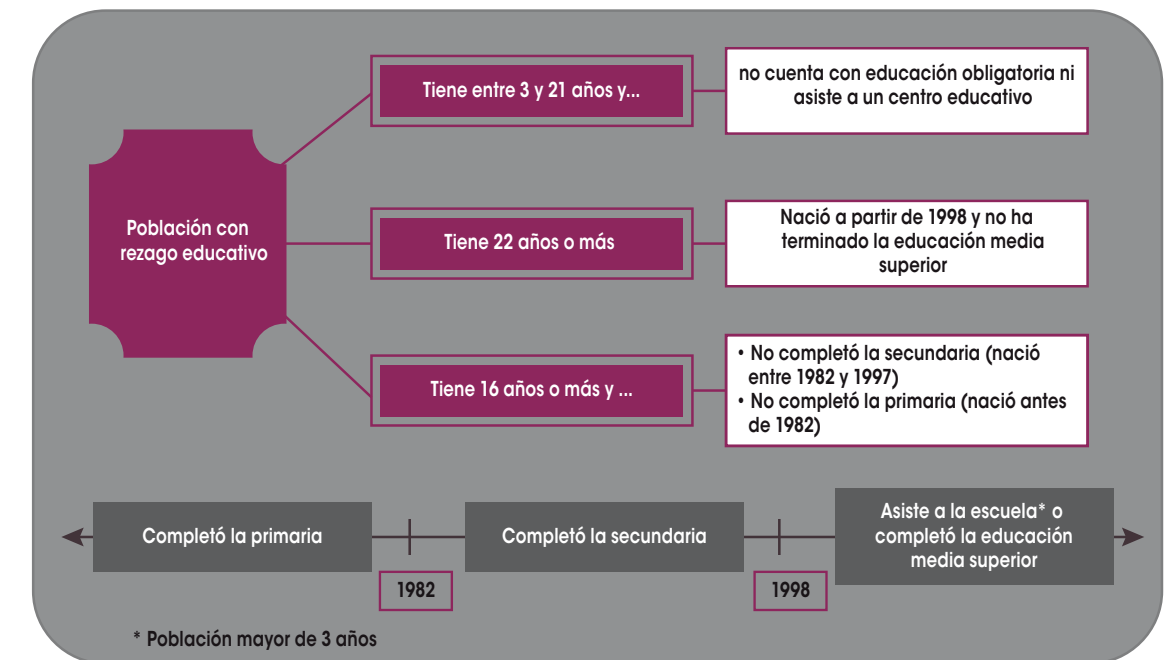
Población con rezago educativo

Tiene entre 3 y 21 años y...

no cuenta con educación obligatoria ni asiste a un centro educativo

Tiene 22 años o más

Nació a partir de 1998 y no ha terminado la educación media superior

Tiene 16 años o más y ...

• No completó la secundaria (nació entre 1982 y 1997)
• No completó la primaria (nació antes de 1982)

Completó la primaria

1982

Completó la secundaria

1998

Asiste a la escuela* o completó la educación media superior

* Población mayor de 3 años